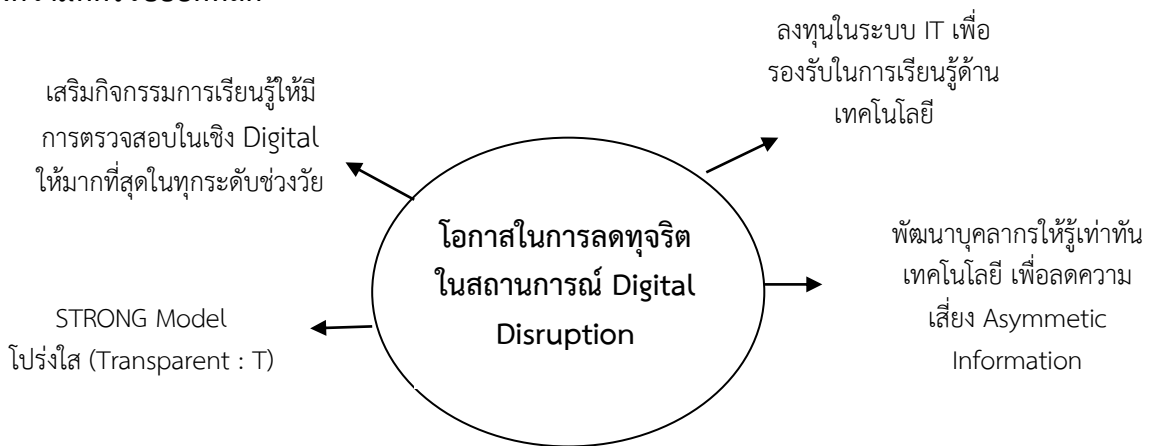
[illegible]

ลงทุนในระบบ IT เพื่อรองรับในการเรียนรู้ด้านเทคโนโลยี

เสริมกิจกรรมการเรียนรู้ให้มีการตรวจสอบในเชิง Digital ให้มากที่สุดในทุกระดับช่วงวัย

โอกาสในการลดทุจริตในสถานการณ์ Digital Disruption

พัฒนาบุคลากรให้รู้เท่าทันเทคโนโลยี เพื่อลดความเสี่ยง Asymmetic Information

STRONG Model
โปร่งใส (Transparent : T)